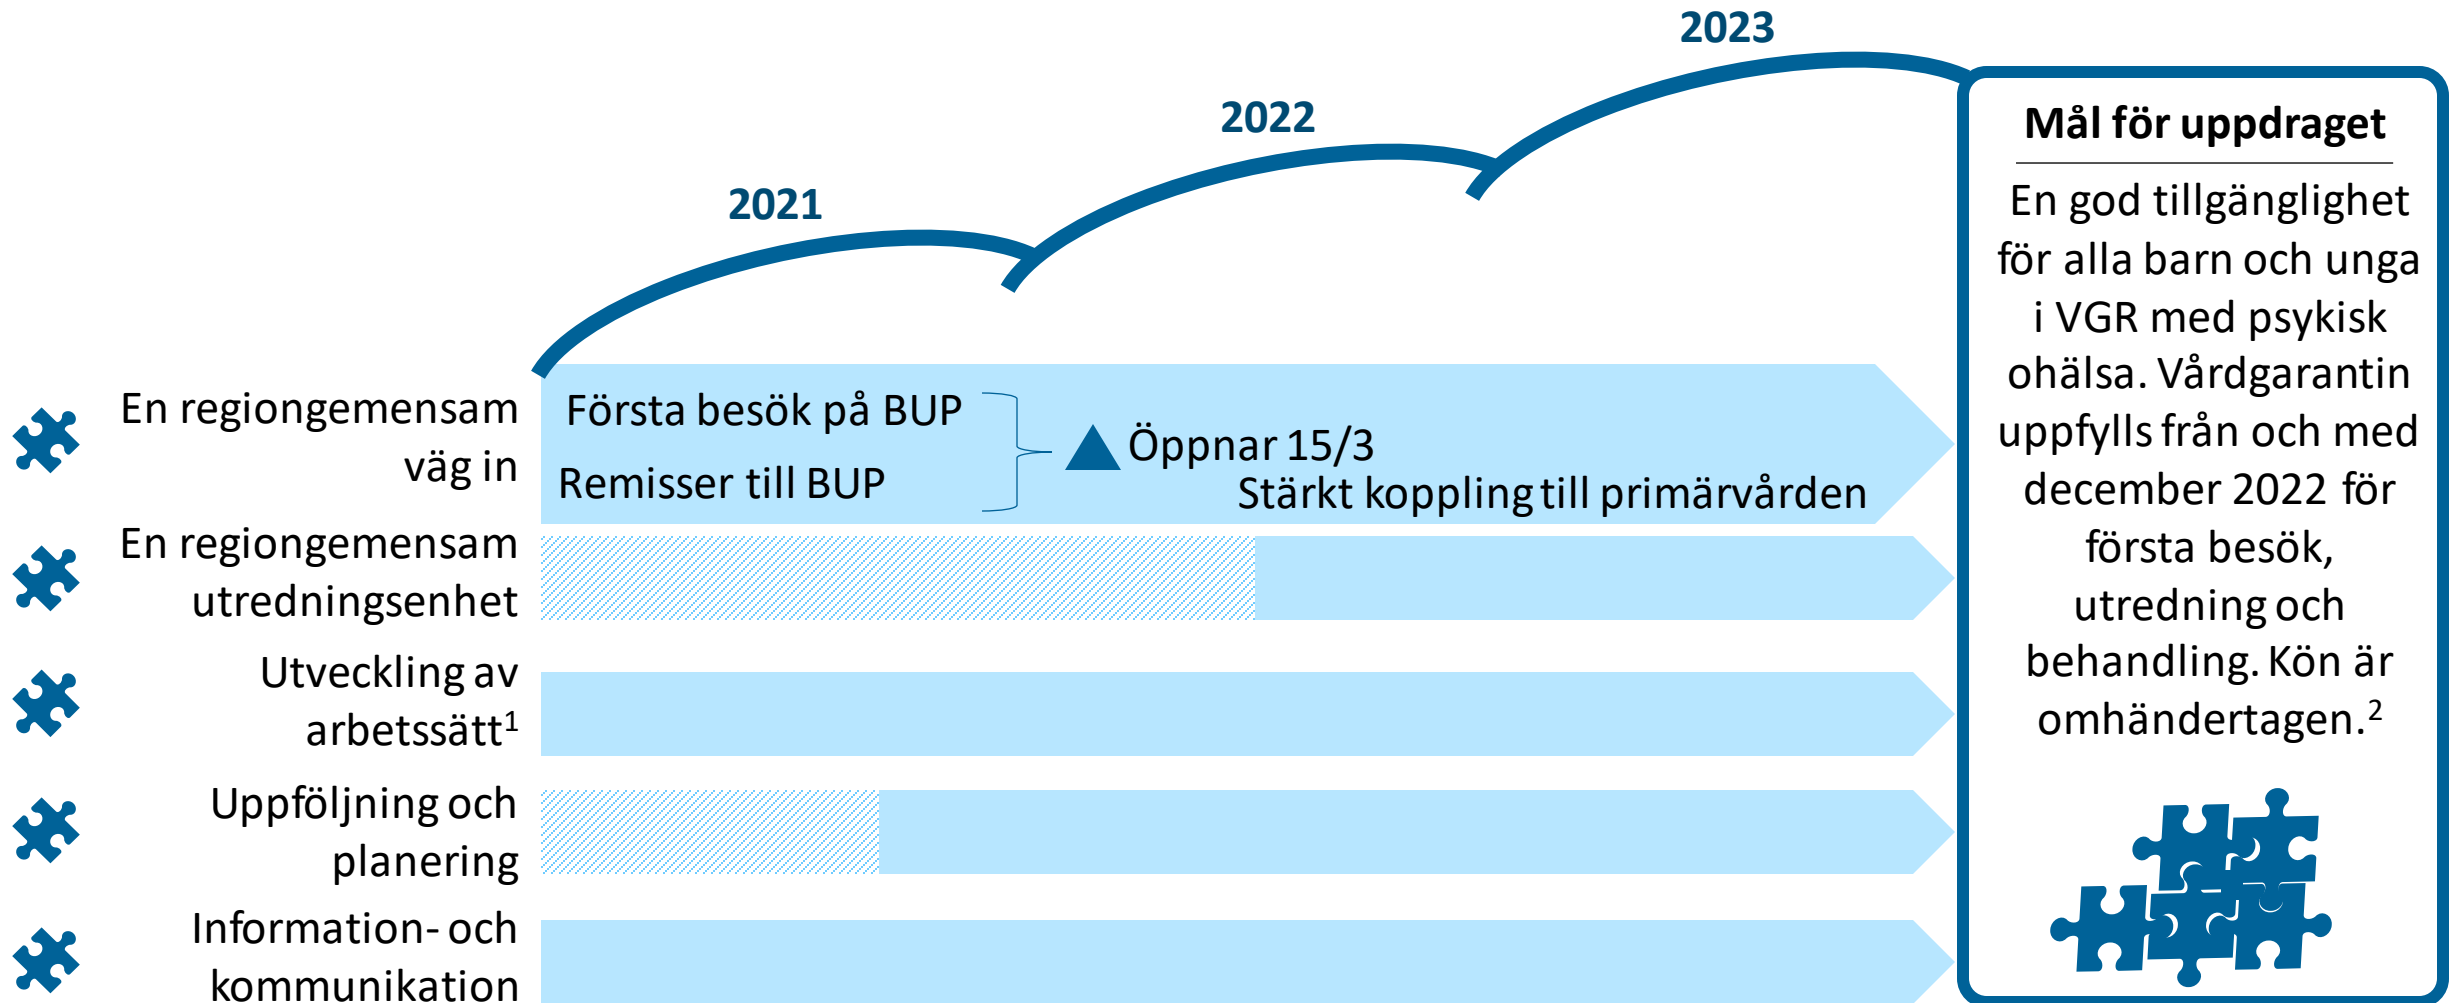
2023

2022

2021

Mål för uppdraget

En god tillgänglighet för alla barn och unga i VGR med psykisk ohälsa. Vårdgarantin uppfylls från och med december 2022 för första besök, utredning och behandling. Kön är omhändertagen.$^2$

En regiongemensam väg in

Första besök på BUP

Remisser till BUP

Öppnar 15/3

Stärkt koppling till primärvården

En regiongemensam utredningsenhet

Utveckling av arbetssätt$^1$

Uppföljning och planering

Information- och kommunikation